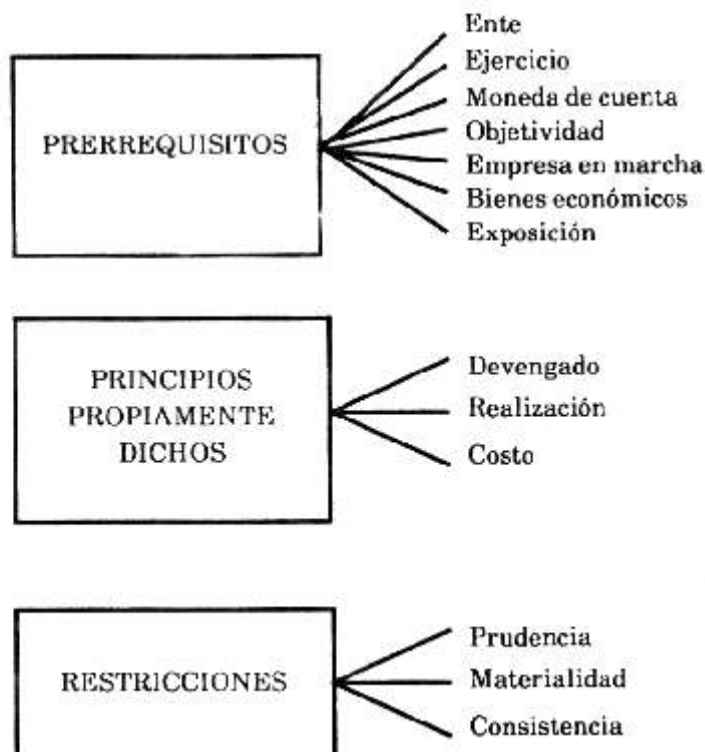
PRERREQUISITOS

Ente
Ejercicio
Moneda de cuenta
Objetividad
Empresa en marcha
Bienes económicos
Exposición

PRINCIPIOS PROPIAMENTE DICHOS

Devengado
Realización
Costo

RESTRICCIONES

Prudencia
Materialidad
Consistencia